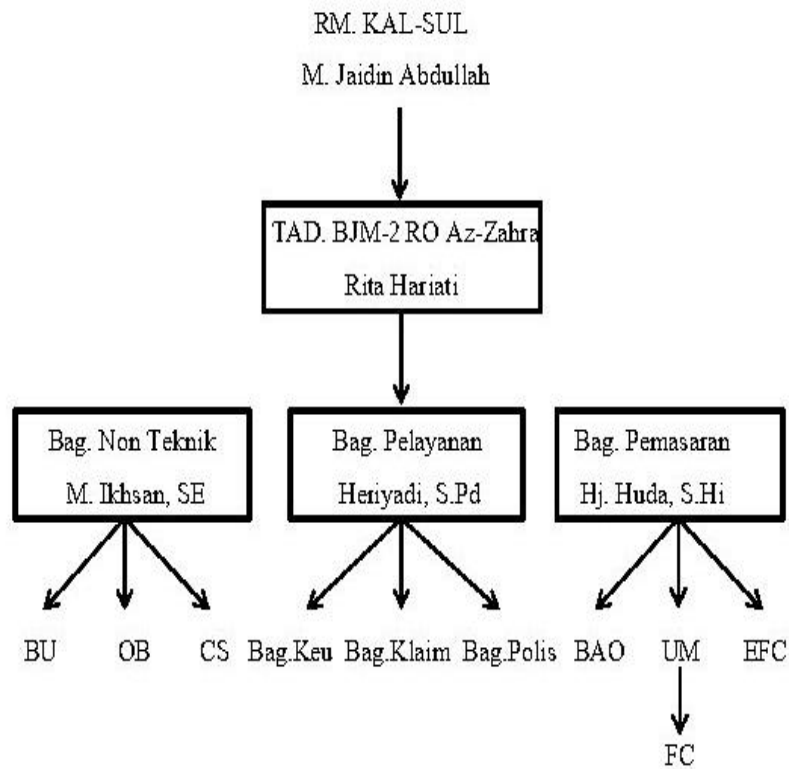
RM. KAL-SUL
M. Jaidin Abdullah

TAD. BJM-2 RO Az-Zahra
Rita Hariati

Bag. Non Teknik
M. Ikhsan, SE

Bag. Pelayanan
Heriyadi, S.Pd

Bag. Pemasaran
Hj. Huda, S.Hi

BU OB CS Bag.Keu Bag.Klaim Bag.Polis BAO UM EFC

FC